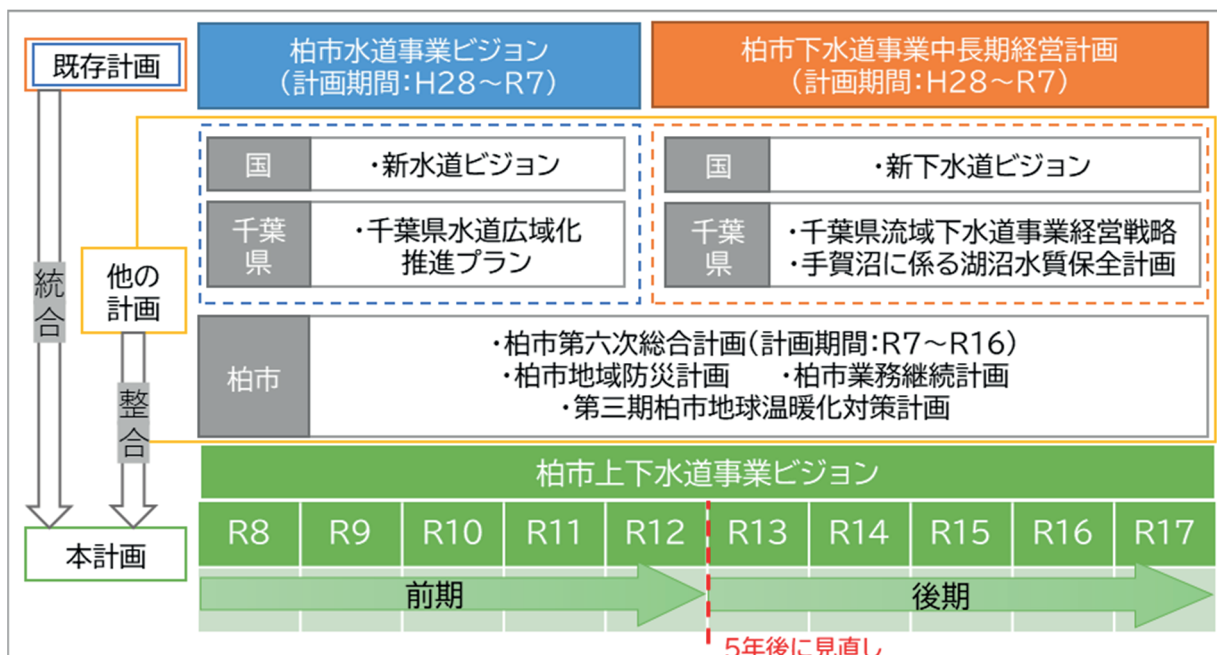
既存計画

柏市水道事業ビジョン
（計画期間：H28～R7）

柏市下水道事業中長期経営計画
（計画期間：H28～R7）

統合

他の計画

整合

| 国 | ・新水道ビジョン |
|---|---|
| 千葉県 | ・千葉県水道広域化推進プラン |

| 国 | ・新下水道ビジョン |
|---|---|
| 千葉県 | ・千葉県流域下水道事業経営戦略 ・手賀沼に係る湖沼水質保全計画 |

| 柏市 | ・柏市第六次総合計画（計画期間：R7～R16） ・柏市地域防災計画 ・柏市業務継続計画 ・第三期柏市地球温暖化対策計画 |
|---|---|

本計画

柏市上下水道事業ビジョン

| R8 | R9 | R10 | R11 | R12 | R13 | R14 | R15 | R16 | R17 |
|---|---|---|---|---|---|---|---|---|---|

前期

後期

5年後に見直し